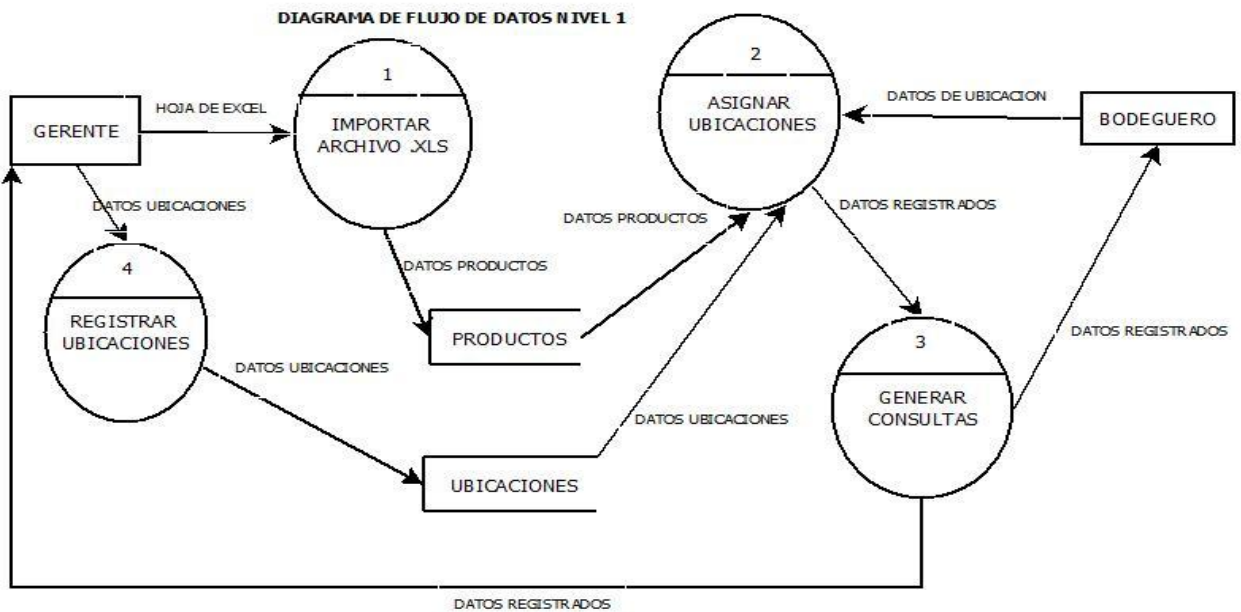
DIAGRAMA DE FLUJO DE DATOS NIVEL 1

GERENTE

HOJA DE EXCEL

1

IMPORTAR ARCHIVO .XLS

2

ASIGNAR UBICACIONES

DATOS DE UBICACION

BODEGUERO

DATOS UBICACIONES

DATOS PRODUCTOS

DATOS REGISTRADOS

4

REGISTRAR UBICACIONES

DATOS PRODUCTOS

PRODUCTOS

DATOS REGISTRADOS

3

GENERAR CONSULTAS

DATOS UBICACIONES

DATOS UBICACIONES

UBICACIONES

DATOS REGISTRADOS